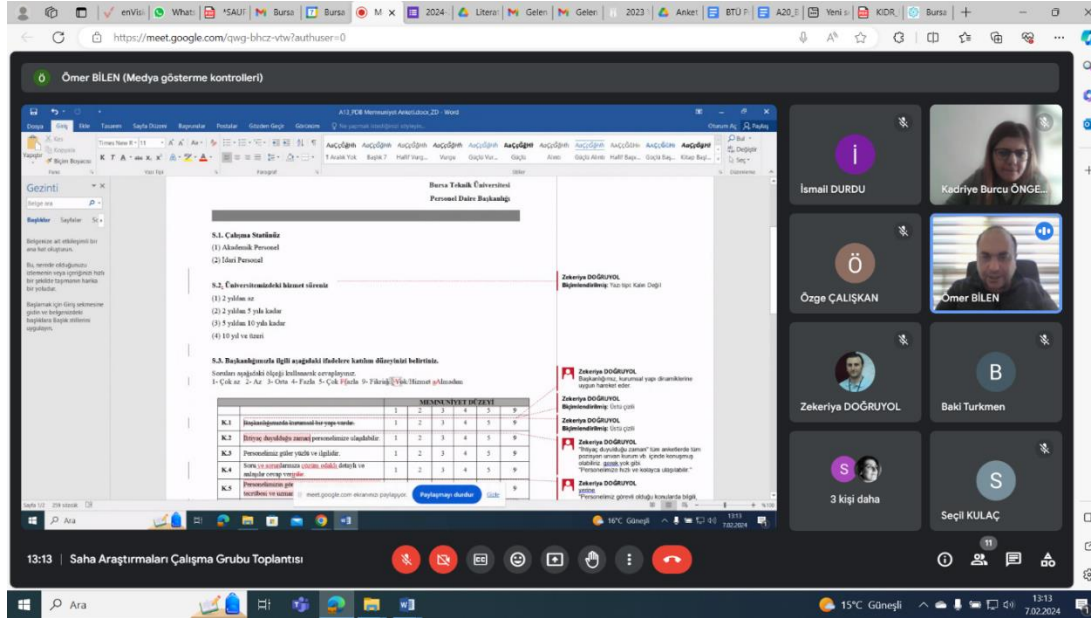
enVisi | Whats | *SAUI | Bursa | Bursa | M | 2024 | Literat | Gelen | Geleni | 2023 | Anket | BTÜ P | A20_B | Yeni s | KIDR_ | Bursa | +

https://meet.google.com/qwg-bhcz-vtw?authuser=0

Ömer BİLEN (Medya gösterme kontrolleri)

A12_PDB Memnuniyet Anketi.docx.2D - Word

Dosya Giriş Ekle Tasarım Sayfa Düzeni Başvurular Postalar Gözden Geçir Görünüm

Gezinti

Belgede ara

Başlıklar Sayfalar Sc

Bursa Teknik Üniversitesi

Personel Daire Başkanlığı

S.1. Çalışma Statünüz

(1) Akademik Personel

(2) İdari Personel

S.2. Üniversitemizdeki hizmet süreniz

(1) 2 yıldan az

(2) 2 yıldan 5 yıla kadar

(3) 5 yıldan 10 yıla kadar

(4) 10 yıl ve üzeri

S.3. Başkanlığımızla ilgili aşağıdaki ifadelere katılım düzeyinizi belirtiniz.

Soruları aşağıdaki ölçeği kullanarak cevaplayınız.

1- Çok az 2- Az 3- Orta 4- Fazla 5- Çok Fazla 9- Fikrim Yok/Hizmet almadım

| | | MEMNUNİYET DÜZEYİ | | | | | |
|---|---|---|---|---|---|---|---|
| | | 1 | 2 | 3 | 4 | 5 | 9 |
| K.1 | Başkanlığımızda kurumsal bir yapı vardır. | 1 | 2 | 3 | 4 | 5 | 9 |
| K.2 | İhtiyaç duyulduğu zaman personelimize ulaşılabilir. | 1 | 2 | 3 | 4 | 5 | 9 |
| K.3 | Personelimiz güler yüzlü ve ilgilidir. | 1 | 2 | 3 | 4 | 5 | 9 |
| K.4 | Soru ve sorunlarınıza yeterli, etkili detaylı ve anlaşılır cevap verilir. | 1 | 2 | 3 | 4 | 5 | 9 |
| K.5 | Personelimizin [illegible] | | | | | | |

Zekeriya DOĞRUYOL
Biçimlendirilmiş: Yazı tipi: Kalın Değil

Zekeriya DOĞRUYOL
Başkanlığımız, kurumsal yapı dinamiklerine uygun hareket eder.

Zekeriya DOĞRUYOL
Biçimlendirilmiş: Üstü çizili

Zekeriya DOĞRUYOL
Biçimlendirilmiş: Üstü çizili

Zekeriya DOĞRUYOL
"İhtiyaç duyulduğu zaman" tüm anketlerde tüm personelin unvanı kurum vb. içinde konuşmuş olabiliriz. gerek yok gibi.
"Personelimize hızlı ve kolayca ulaşılabilir."

Zekeriya DOĞRUYOL
yerine
"Personelimiz görevli olduğu konularda bilgili,

meet.google.com ekranınızı paylaşıyor. Paylaşmayı durdur Gizle

16°C Güneşli 13:13 7.02.2024

İsmail DURDU

Kadriye Burcu ÖNGE...

Özge ÇALIŞKAN

Ömer BİLEN

Zekeriya DOĞRUYOL

Baki Turkmen

3 kişi daha

Seçil KULAÇ

13:13 | Saha Araştırmaları Çalışma Grubu Toplantısı

11

Ara

15°C Güneşli 13:13 7.02.2024